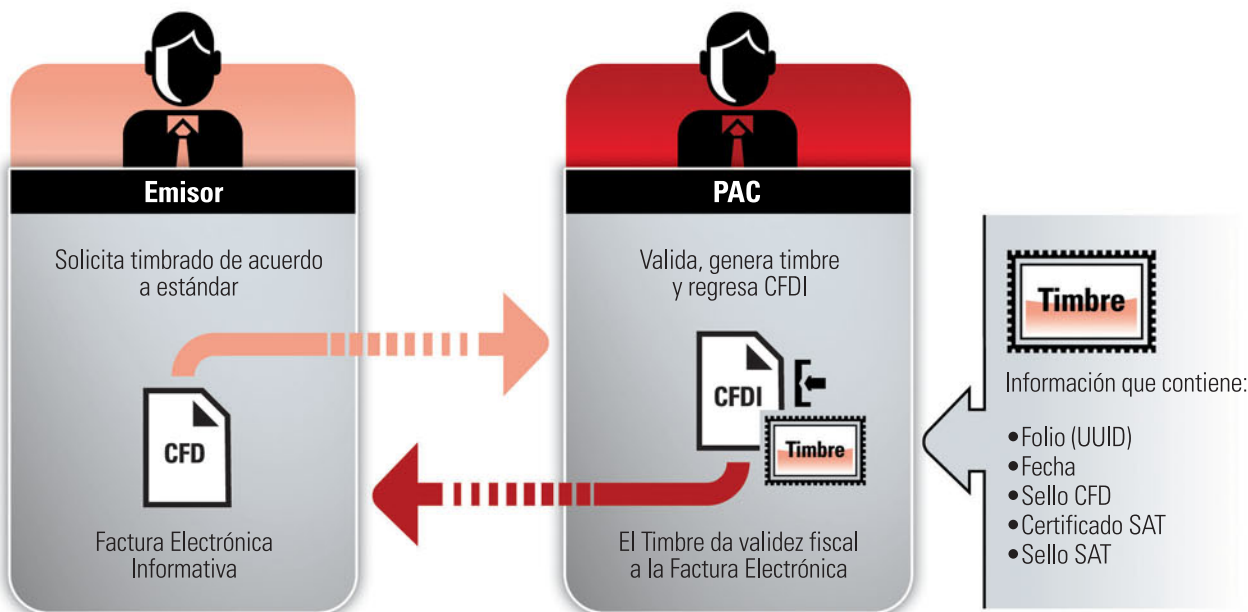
Emisor

Solicita timbrado de acuerdo a estándar

CFD

Factura Electrónica Informativa

PAC

Valida, genera timbre y regresa CFDI

CFDI

Timbre

El Timbre da validez fiscal a la Factura Electrónica

Timbre

Información que contiene:

• Folio (UUID)
• Fecha
• Sello CFD
• Certificado SAT
• Sello SAT